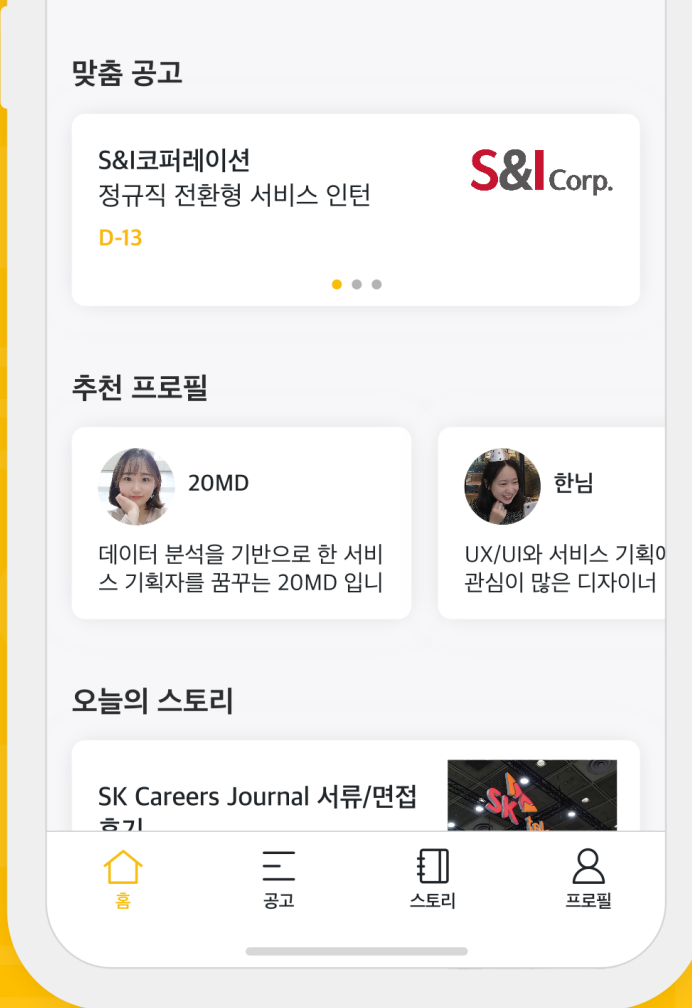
맞춤 공고

S&I코퍼레이션
정규직 전환형 서비스 인턴
D-13

S&I Corp.

추천 프로필

20MD
데이터 분석을 기반으로 한 서비스 기획자를 꿈꾸는 20MD 입니

한님
UX/UI와 서비스 기획에
관심이 많은 디자이너

오늘의 스토리

SK Careers Journal 서류/면접 후기

SK

홈
공고
스토리
프로필